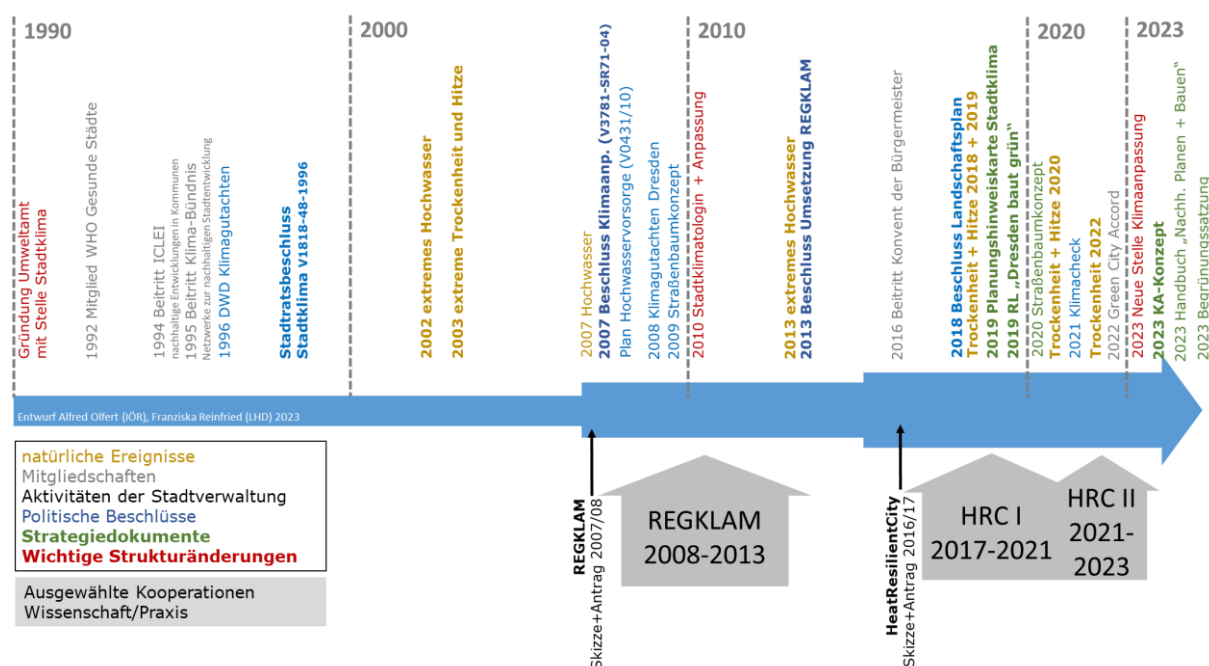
1990

Gründung Umweltamt mit Stelle Stadtklima

1992 Mitglied WHO Gesunde Städte

1994 Beitritt ICLEI
nachhaltige Entwicklungen in Kommunen
1995 Beitritt Klima-Bündnis
Netzwerke zur nachhaltigen Stadtentwicklung
1996 DWD Klimagutachten

Stadtratsbeschluss Stadtklima V1818-48-1996

2000

2002 extremes Hochwasser
2003 extreme Trockenheit und Hitze

2007 Hochwasser
2007 Beschluss Klimaanp. (V3781-SR71-04)
Plan Hochwasservorsorge (V0431/10)
2008 Klimagutachten Dresden
2009 Straßenbaumkonzept

2010

2010 Stadtklimatologin + Anpassung

2013 extremes Hochwasser
2013 Beschluss Umsetzung REGKLAM

2016 Beitritt Konvent der Bürgermeister

2018 Beschluss Landschaftsplan
Trockenheit + Hitze 2018 + 2019
2019 Planungshinweiskarte Stadtklima
2019 RL „Dresden baut grün"

2020

2020 Straßenbaumkonzept
Trockenheit + Hitze 2020
2021 Klimacheck
Trockenheit 2022
2022 Green City Accord

2023

2023 Neue Stelle Klimaanpassung
2023 KA-Konzept
2023 Handbuch „Nachh. Planen + Bauen"
2023 Begrünungssatzung

Entwurf Alfred Olfert (IÖR), Franziska Reinfried (LHD) 2023

natürliche Ereignisse
Mitgliedschaften
Aktivitäten der Stadtverwaltung
Politische Beschlüsse
Strategiedokumente
Wichtige Strukturänderungen

Ausgewählte Kooperationen Wissenschaft/Praxis

REGKLAM
Skizze+Antrag 2007/08

REGKLAM
2008-2013

HeatResilientCity
Skizze+Antrag 2016/17

HRC I
2017-2021

HRC II
2021-2023